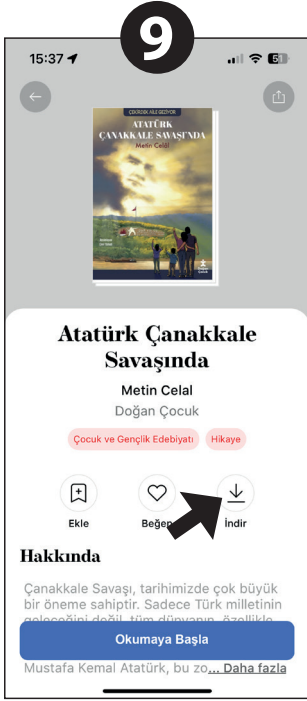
9

15:37

51

ÇOCUKLAR ALLE OKUYOR

ATATÜRK ÇANAKKALE SAVAŞI'NDA

Metin Celal

Atatürk Çanakkale Savaşında

Metin Celal

Doğan Çocuk

Çocuk ve Gençlik Edebiyatı

Hikaye

Ekle

Beğen

İndir

Hakkında

Çanakkale Savaşı, tarihimizde çok büyük bir öneme sahiptir. Sadece Türk milletinin geleceğini değil, tüm dünyanın, özellikle

Okumaya Başla

Mustafa Kemal Atatürk, bu zo... Daha fazla